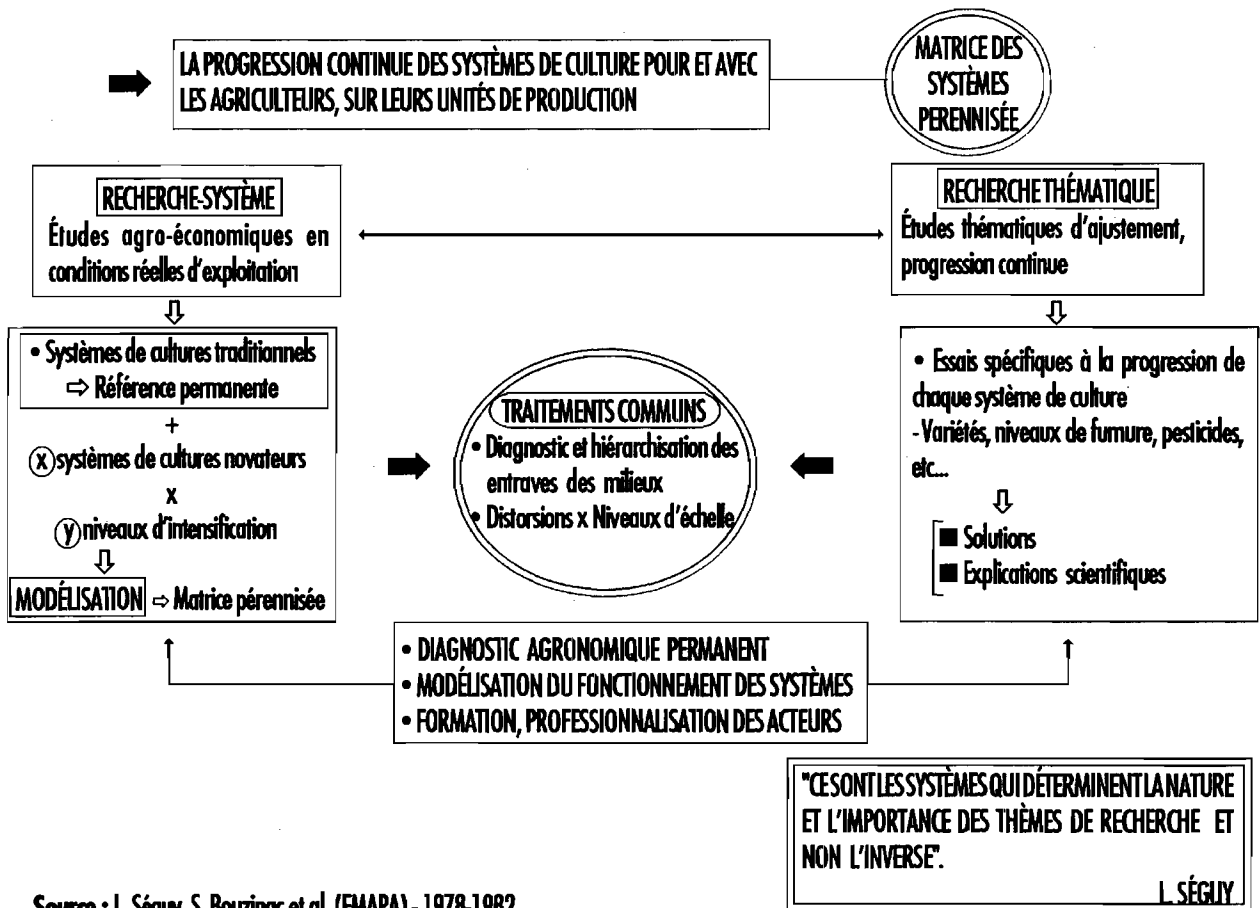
LA PROGRESSION CONTINUE DES SYSTÈMES DE CULTURE POUR ET AVEC LES AGRICULTEURS, SUR LEURS UNITÉS DE PRODUCTION

MATRICE DES SYSTÈMES PERENNISÉE

RECHERCHE-SYSTÈME
Études agro-économiques en conditions réelles d'exploitation

RECHERCHE THÉMATIQUE
Études thématiques d'ajustement, progression continue

• Systèmes de cultures traditionnels
⇨ Référence permanente
+
ⓧ systèmes de cultures novateurs
x
ⓨ niveaux d'intensification
⇩
MODÉLISATION ⇨ Matrice pérennisée

TRAITEMENTS COMMUNS
• Diagnostic et hiérarchisation des entraves des milieux
• Distorsions x Niveaux d'échelle

• Essais spécifiques à la progression de chaque système de culture
- Variétés, niveaux de fumure, pesticides, etc...
⇩
■ Solutions
■ Explications scientifiques

• DIAGNOSTIC AGRONOMIQUE PERMANENT
• MODÉLISATION DU FONCTIONNEMENT DES SYSTÈMES
• FORMATION, PROFESSIONNALISATION DES ACTEURS

"CE SONT LES SYSTÈMES QUI DÉTERMINENT LA NATURE ET L'IMPORTANCE DES THÈMES DE RECHERCHE ET NON L'INVERSE".
L. SÉGUY

Source : L. Séguy, S. Bouzinac et al. (EMAPA) - 1978-1982